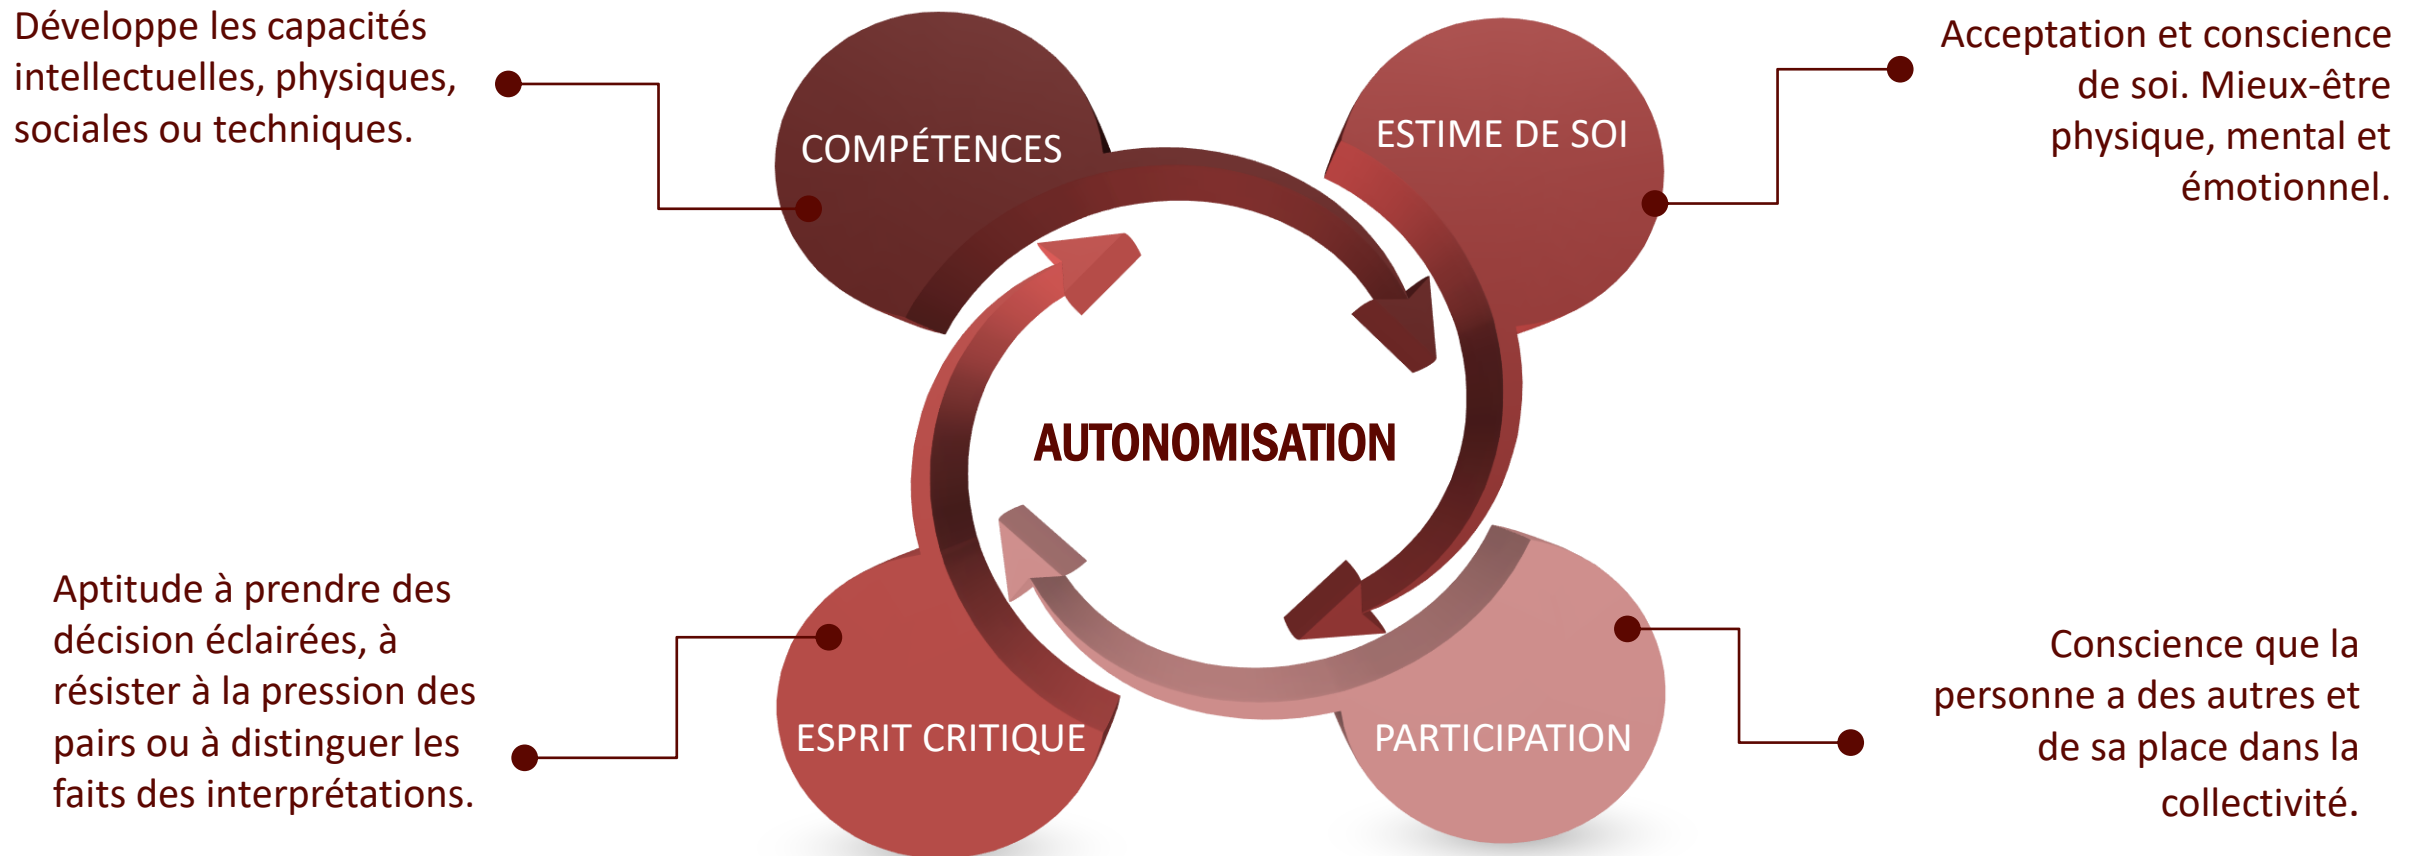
Développe les capacités intellectuelles, physiques, sociales ou techniques.

COMPÉTENCES

ESTIME DE SOI

Acceptation et conscience de soi. Mieux-être physique, mental et émotionnel.

AUTONOMISATION

Aptitude à prendre des décision éclairées, à résister à la pression des pairs ou à distinguer les faits des interprétations.

ESPRIT CRITIQUE

PARTICIPATION

Conscience que la personne a des autres et de sa place dans la collectivité.